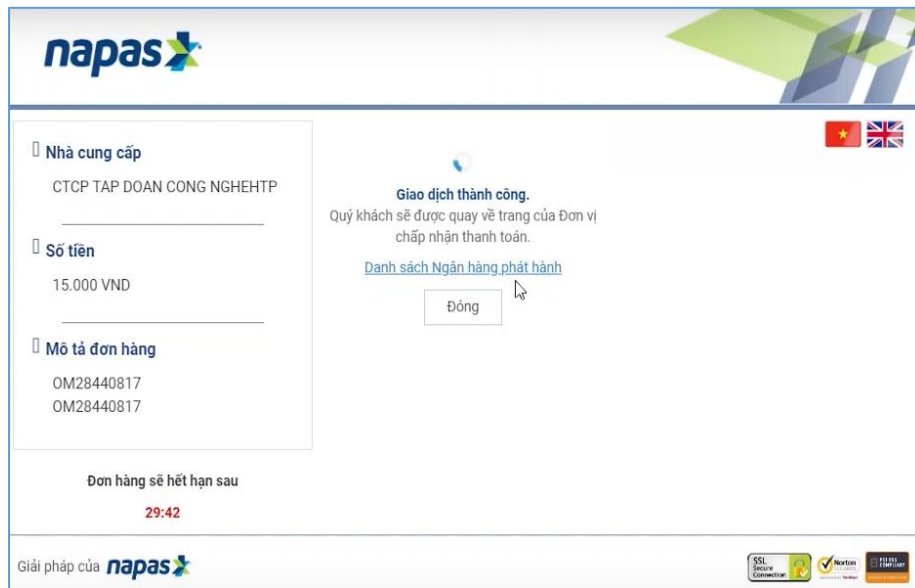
napas

Nhà cung cấp

CTCP TAP DOAN CONG NGHEHTP

Số tiền

15.000 VND

Mô tả đơn hàng

OM28440817
OM28440817

Đơn hàng sẽ hết hạn sau

29:42

Giao dịch thành công.
Quý khách sẽ được quay về trang của Đơn vị chấp nhận thanh toán.

Danh sách Ngân hàng phát hành

Đóng

Giải pháp của napas

SSL Secure Connection

Norton

PCI DSS COMPLIANT